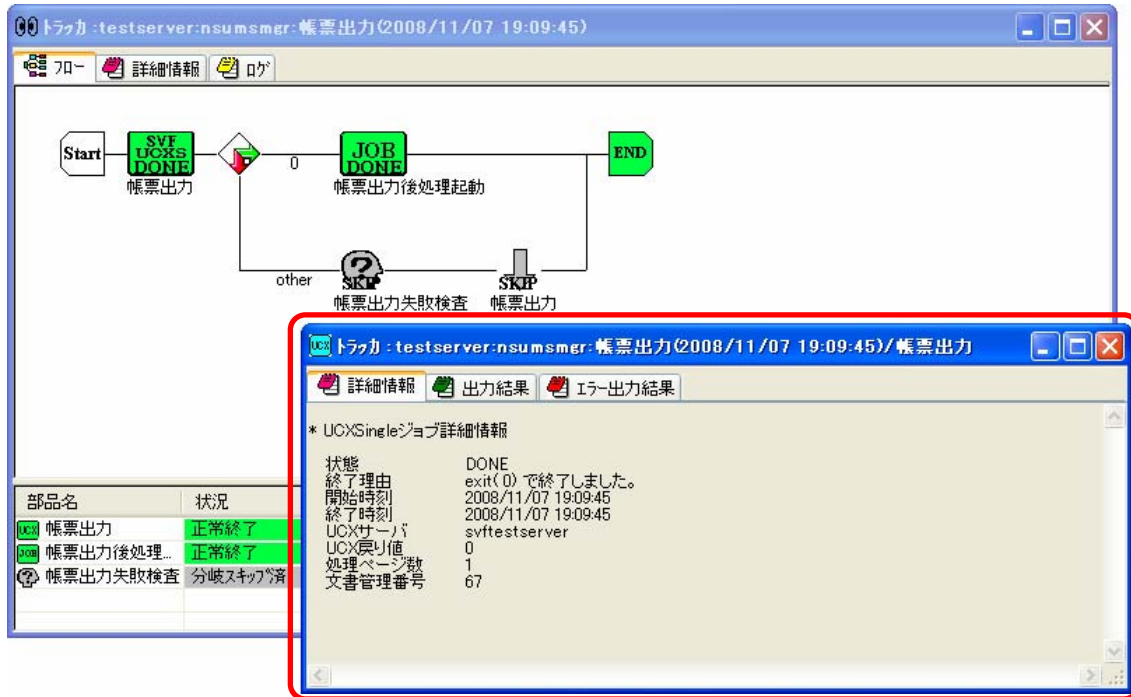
トラッカ :testserver:nsumsmgr:帳票出力(2008/11/07 19:09:45)

フロー　詳細情報　ログ

Start　SVF UCXS DONE　帳票出力　0　JOB DONE　帳票出力後処理起動　END

other　SKIP　帳票出力失敗検査　SKIP　帳票出力

| 部品名 | 状況 |
|---|---|
| 帳票出力 | 正常終了 |
| 帳票出力後処理... | 正常終了 |
| 帳票出力失敗検査 | 分岐スキップ済 |

トラッカ : testserver:nsumsmgr:帳票出力(2008/11/07 19:09:45)/帳票出力

詳細情報　出力結果　エラー出力結果

* UCXSingleジョブ詳細情報

| | |
|---|---|
| 状態 | DONE |
| 終了理由 | exit( 0) で終了しました。 |
| 開始時刻 | 2008/11/07 19:09:45 |
| 終了時刻 | 2008/11/07 19:09:45 |
| UCXサーバ | svftestserver |
| UCX戻り値 | 0 |
| 処理ページ数 | 1 |
| 文書管理番号 | 67 |